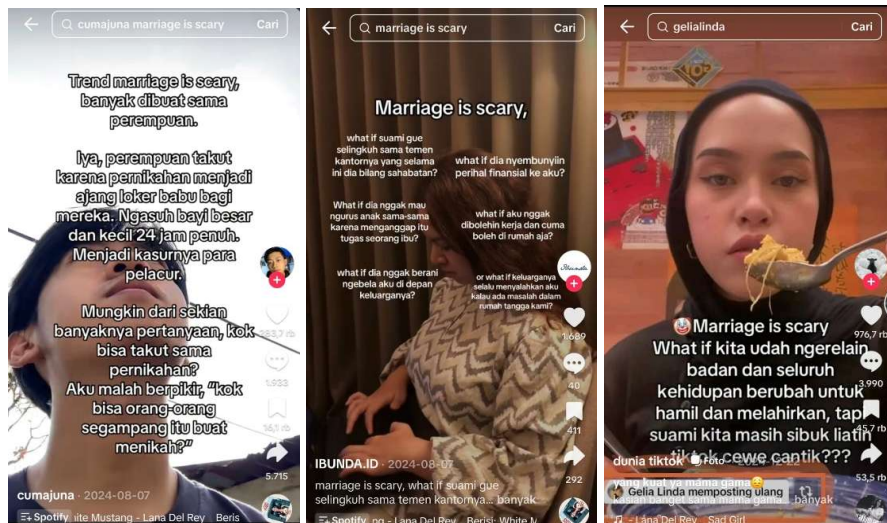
cumajuna marriage is scary
Cari

Trend marriage is scary, banyak dibuat sama perempuan.

Iya, perempuan takut karena pernikahan menjadi ajang loker babu bagi mereka. Ngasuh bayi besar dan kecil 24 jam penuh. Menjadi kasurnya para pelacur.

Mungkin dari sekian banyaknya pertanyaan, kok bisa takut sama pernikahan? Aku malah berpikir, "kok bisa orang-orang segampang itu buat menikah?"

283,7 rb
1.933
16,1 rb
5.715

cumajuna · 2024-08-07
Spotify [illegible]ite Mustang - Lana Del Rey · Beris

marriage is scary
Cari

Marriage is scary,

what if suami gue selingkuh sama temen kantornya yang selama ini dia bilang sahabatan?

what if dia nyembunyiin perihal finansial ke aku?

What if dia nggak mau ngurus anak sama-sama karena menganggap itu tugas seorang ibu?

what if aku nggak dibolehin kerja dan cuma boleh di rumah aja?

what if dia nggak berani ngebela aku di depan keluarganya?

or what if keluarganya selalu menyalahkan aku kalau ada masalah dalam rumah tangga kami?

1.689
40
411
292

IBUNDA.ID · 2024-08-07
marriage is scary, what if suami gue selingkuh sama temen kantornya... banyak
Spotify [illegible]ng - Lana Del Rey · Berisi: White M

gelialinda
Cari

Marriage is scary
What if kita udah ngerelain badan dan seluruh kehidupan berubah untuk hamil dan melahirkan, tapi suami kita masih sibuk liatin tiktok cewe cantik???

976,7 rb
3.990
45,7 rb
53,5 rb

dunia tiktok · Foto · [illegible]
yang kuat ya mama gama
Gelia Linda memposting ulang
banyak
Lana Del Rey · Sad Girl